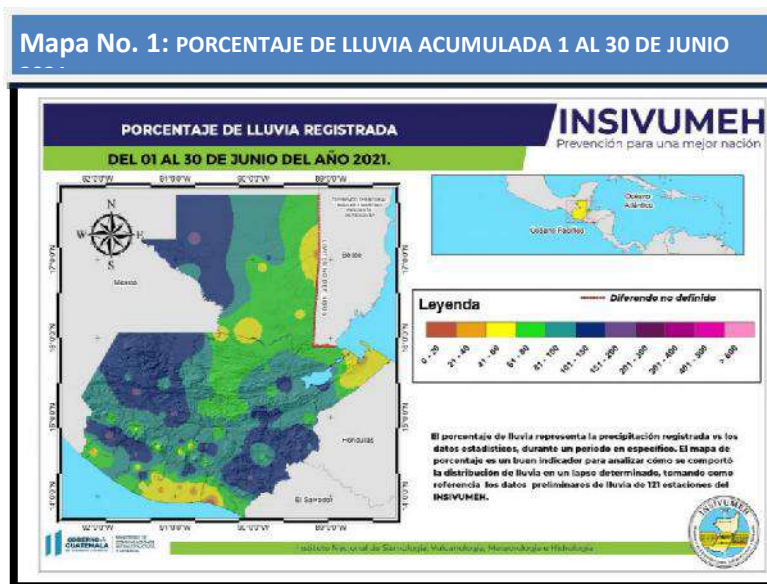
Mapa No. 1: PORCENTAJE DE LLUVIA ACUMULADA 1 AL 30 DE JUNIO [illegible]

PORCENTAJE DE LLUVIA REGISTRADA

DEL 01 AL 30 DE JUNIO DEL AÑO 2021.

INSIVUMEH
Prevención para una mejor nación

92°0'0"W 91°0'0"W 90°0'0"W 89°0'0"W

N
W E
S

17°0'0"N
16°0'0"N
15°0'0"N
14°0'0"N

México

Belice

Honduras

El Salvador

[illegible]

Océano Atlántico

Océano Pacífico

Leyenda

Diferendo no definido

| 0 - 20 | 21 - 40 | 41 - 60 | 61 - 80 | 81 - 100 | 101 - 150 | 151 - 200 | 201 - 300 | 301 - 400 | 401 - 500 | > 500 |
|---|---|---|---|---|---|---|---|---|---|---|

El porcentaje de lluvia representa la precipitación registrada vs los datos estadísticos, durante un período en específico. El mapa de porcentaje es un buen indicador para analizar cómo se comportó la distribución de lluvia en un lapso determinado, tomando como referencia los datos preliminares de lluvia de 121 estaciones del INSIVUMEH.

GOBIERNO de GUATEMALA

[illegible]

Instituto Nacional de Sismología, Vulcanología, Meteorología e Hidrología

INSIVUMEH